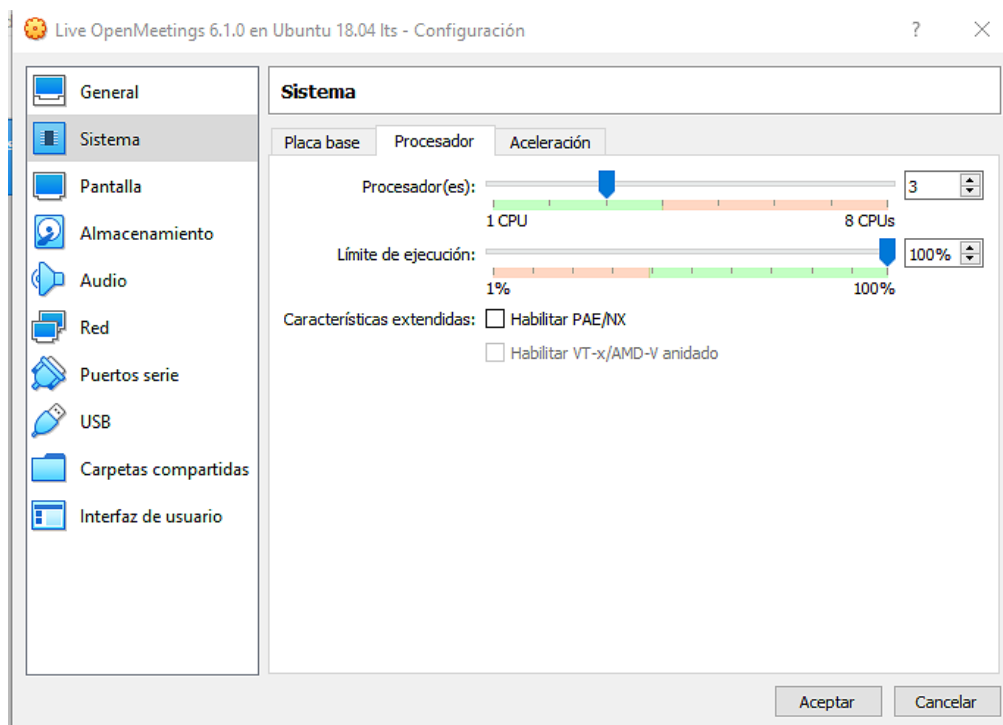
Live OpenMeetings 6.1.0 en Ubuntu 18.04 lts - Configuración

?

General
Sistema
Pantalla
Almacenamiento
Audio
Red
Puertos serie
USB
Carpetas compartidas
Interfaz de usuario

Sistema

Placa base | Procesador | Aceleración

Procesador(es): 3
1 CPU 8 CPUs

Límite de ejecución: 100%
1% 100%

Características extendidas: Habilitar PAE/NX
Habilitar VT-x/AMD-V anidado

Aceptar Cancelar